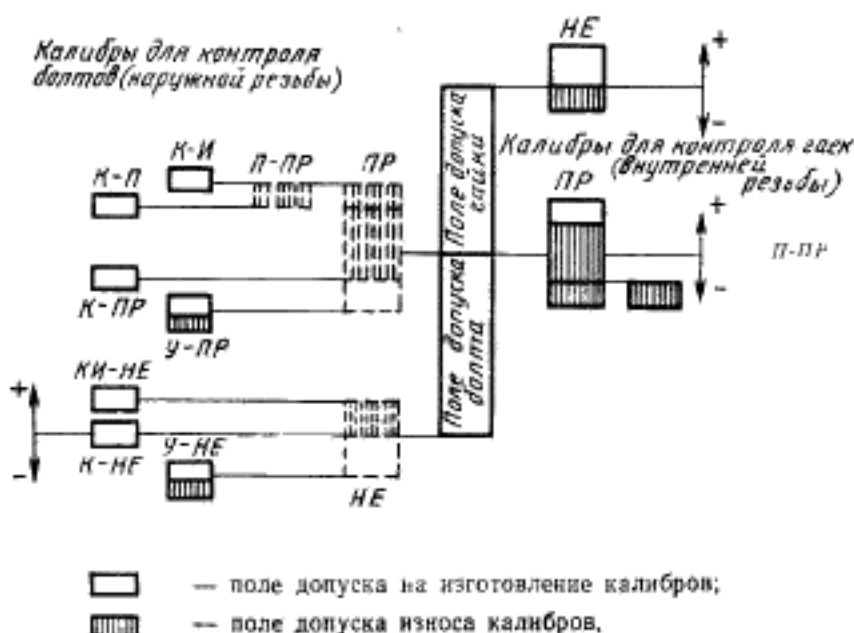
Калибры для контроля болтов (наружной резьбы)

НЕ

+

-

Калибры для контроля гаек (внутренней резьбы)

К-И

П-ПР

ПР

К-П

Поле допуска гайки

ПР

+

П-ПР

К-ПР

У-ПР

Поле допуска болта

-

КИ-НЕ

+

К-НЕ

У-НЕ

-

НЕ

— поле допуска на изготовление калибров;

— поле допуска износа калибров,